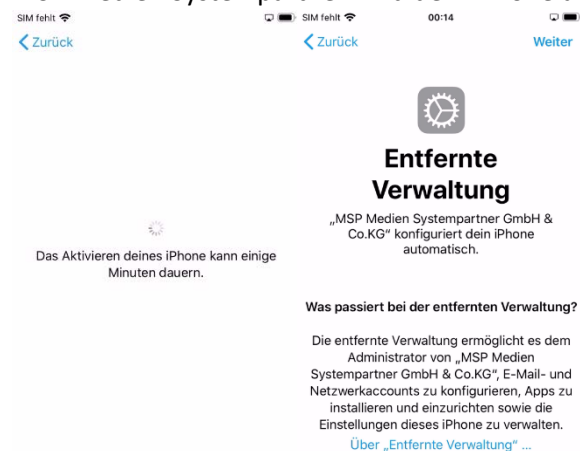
SIM fehlt

Zurück

Das Aktivieren deines iPhone kann einige Minuten dauern.

SIM fehlt 00:14

Zurück Weiter

Entfernte Verwaltung

„MSP Medien Systempartner GmbH & Co.KG“ konfiguriert dein iPhone automatisch.

Was passiert bei der entfernten Verwaltung?

Die entfernte Verwaltung ermöglicht es dem Administrator von „MSP Medien Systempartner GmbH & Co.KG“, E-Mail- und Netzwerkaccounts zu konfigurieren, Apps zu installieren und einzurichten sowie die Einstellungen dieses iPhone zu verwalten.

Über „Entfernte Verwaltung“ ...